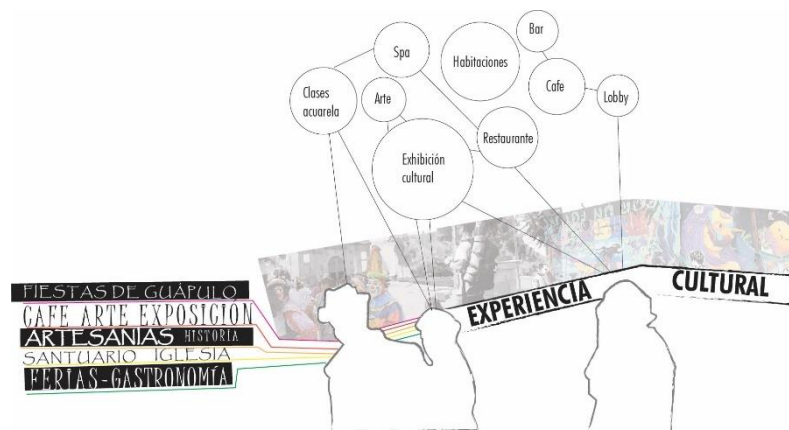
Spa
Bar
Habitaciones
Cafe
Lobby
Clases acuarela
Arte
Exhibición cultural
Restaurante

FIESTAS DE GUÁPULO
CAFE ARTE EXPOSICION
ARTESANIAS HISTORIA
SANTUARIO IGLESIA
FERIAS-GASTRONOMÍA

EXPERIENCIA CULTURAL